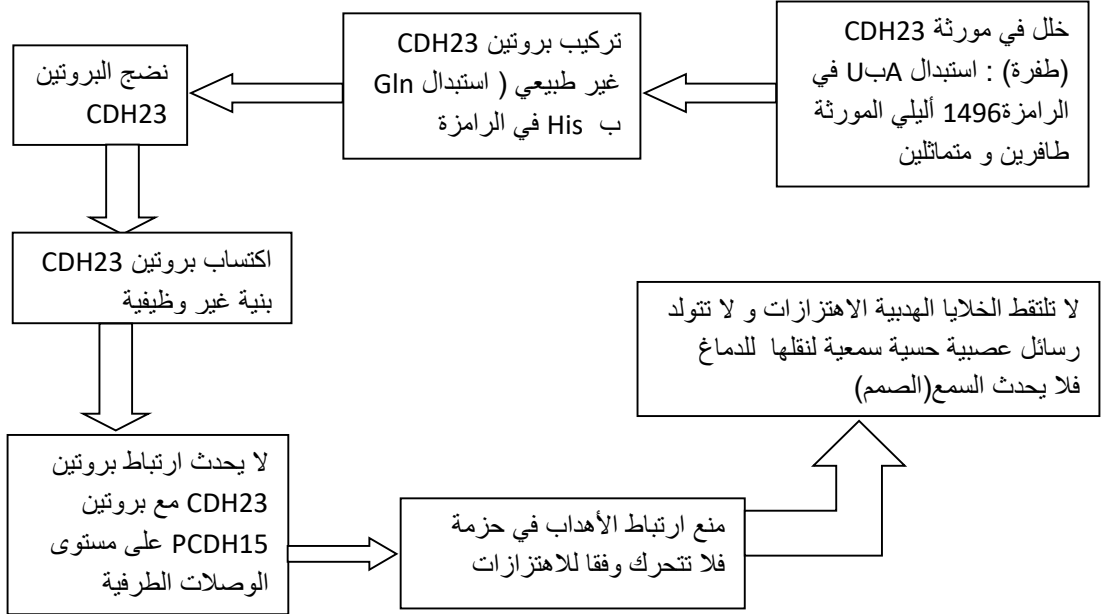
خلل في مورثة CDH23 (طفرة) : استبدال AبـU في الرامزة1496 أليلي المورثة طافرين و متماثلين

تركيب بروتين CDH23 غير طبيعي ( استبدال Gln ب His في الرامزة

نضج البروتين CDH23

اكتساب بروتين CDH23 بنية غير وظيفية

لا يحدث ارتباط بروتين CDH23 مع بروتين PCDH15 على مستوى الوصلات الطرفية

منع ارتباط الأهداب في حزمة فلا تتحرك وفقا للاهتزازات

لا تلتقط الخلايا الهدبية الاهتزازات و لا تتولد رسائل عصبية حسية سمعية لنقلها للدماغ فلا يحدث السمع(الصمم)